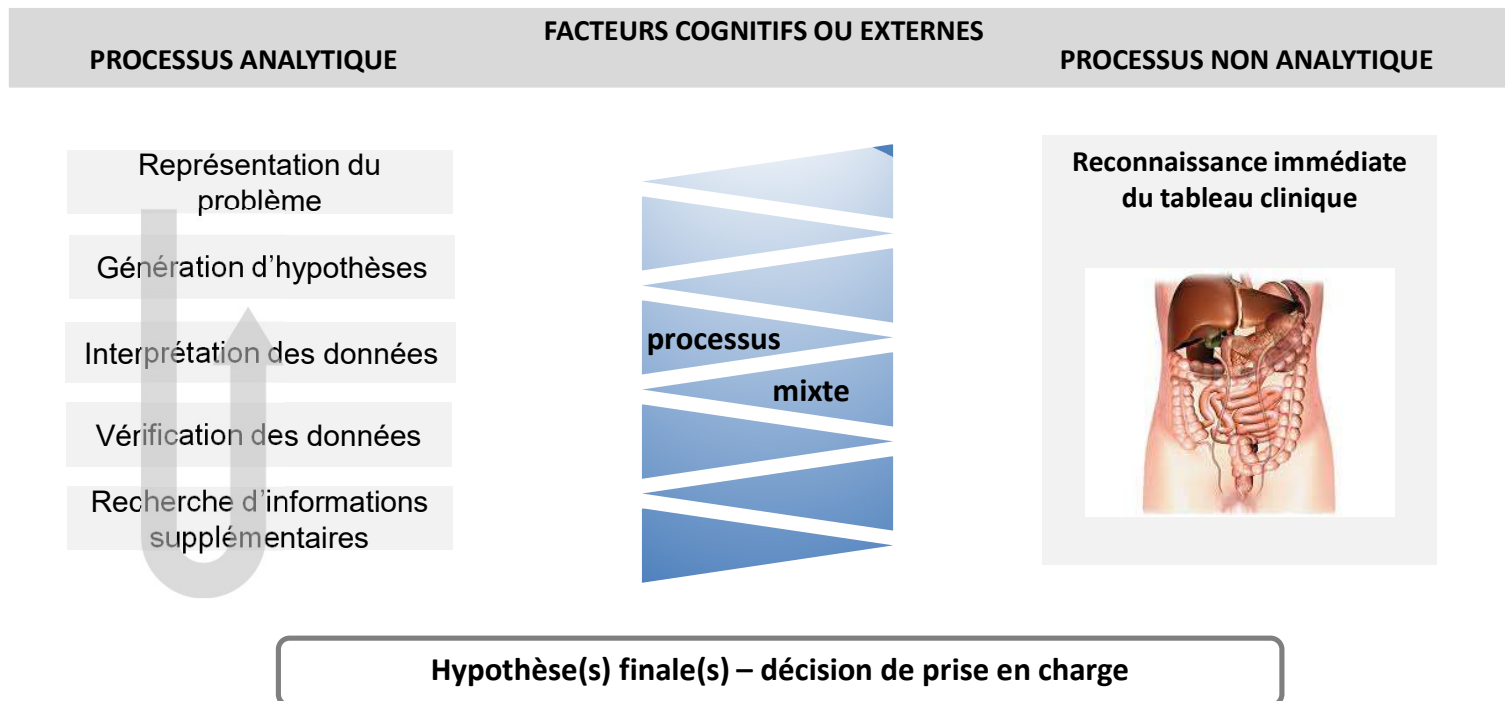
FACTEURS COGNITIFS OU EXTERNES

PROCESSUS ANALYTIQUE

PROCESSUS NON ANALYTIQUE

Représentation du problème

Génération d'hypothèses

Interprétation des données

Vérification des données

Recherche d'informations supplémentaires

processus

mixte

Reconnaissance immédiate du tableau clinique

Hypothèse(s) finale(s) – décision de prise en charge